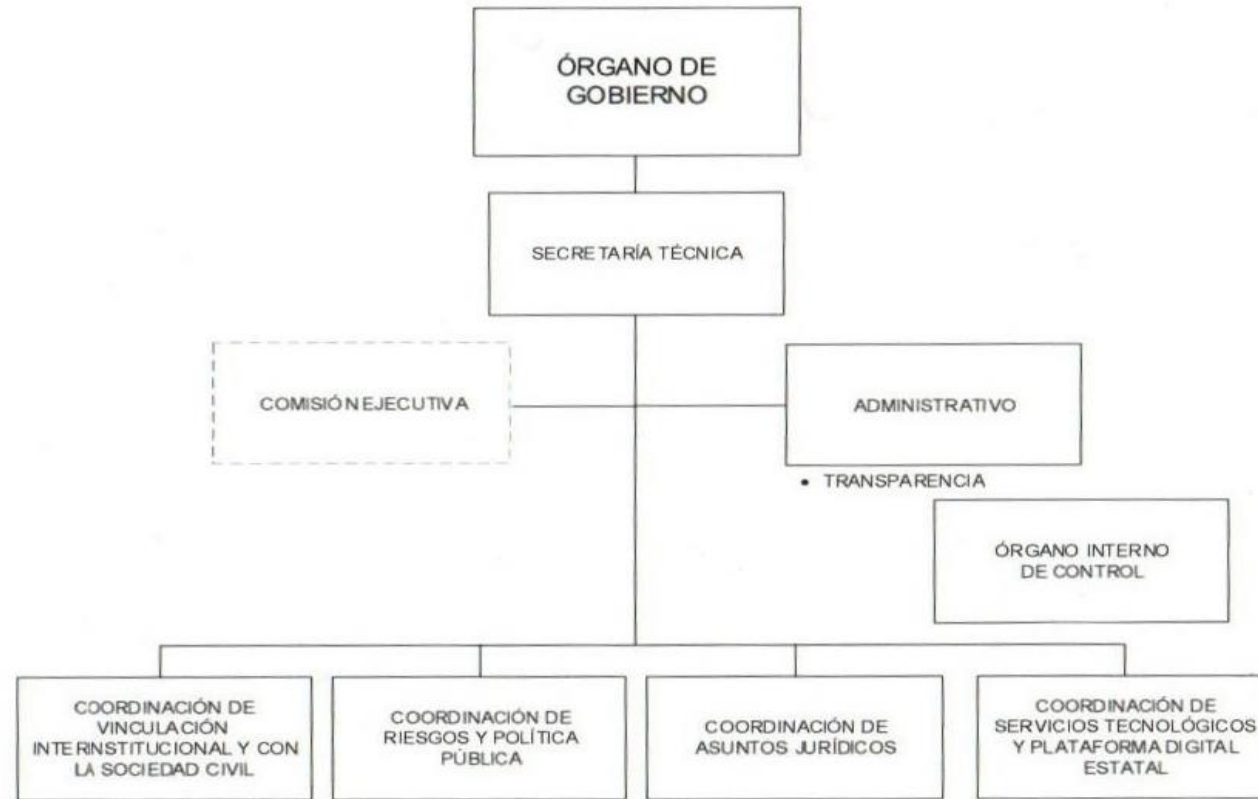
ÓRGANO DE GOBIERNO

SECRETARÍA TÉCNICA

COMISIÓN EJECUTIVA

ADMINISTRATIVO

• TRANSPARENCIA

ÓRGANO INTERNO DE CONTROL

COORDINACIÓN DE VINCULACIÓN INTERNSTITUCIONAL Y CON LA SOCIEDAD CIVIL

COORDINACIÓN DE RIESGOS Y POLÍTICA PÚBLICA

COORDINACIÓN DE ASUNTOS JURÍDICOS

COORDINACIÓN DE SERVICIOS TECNOLÓGICOS Y PLATAFORMA DIGITAL ESTATAL